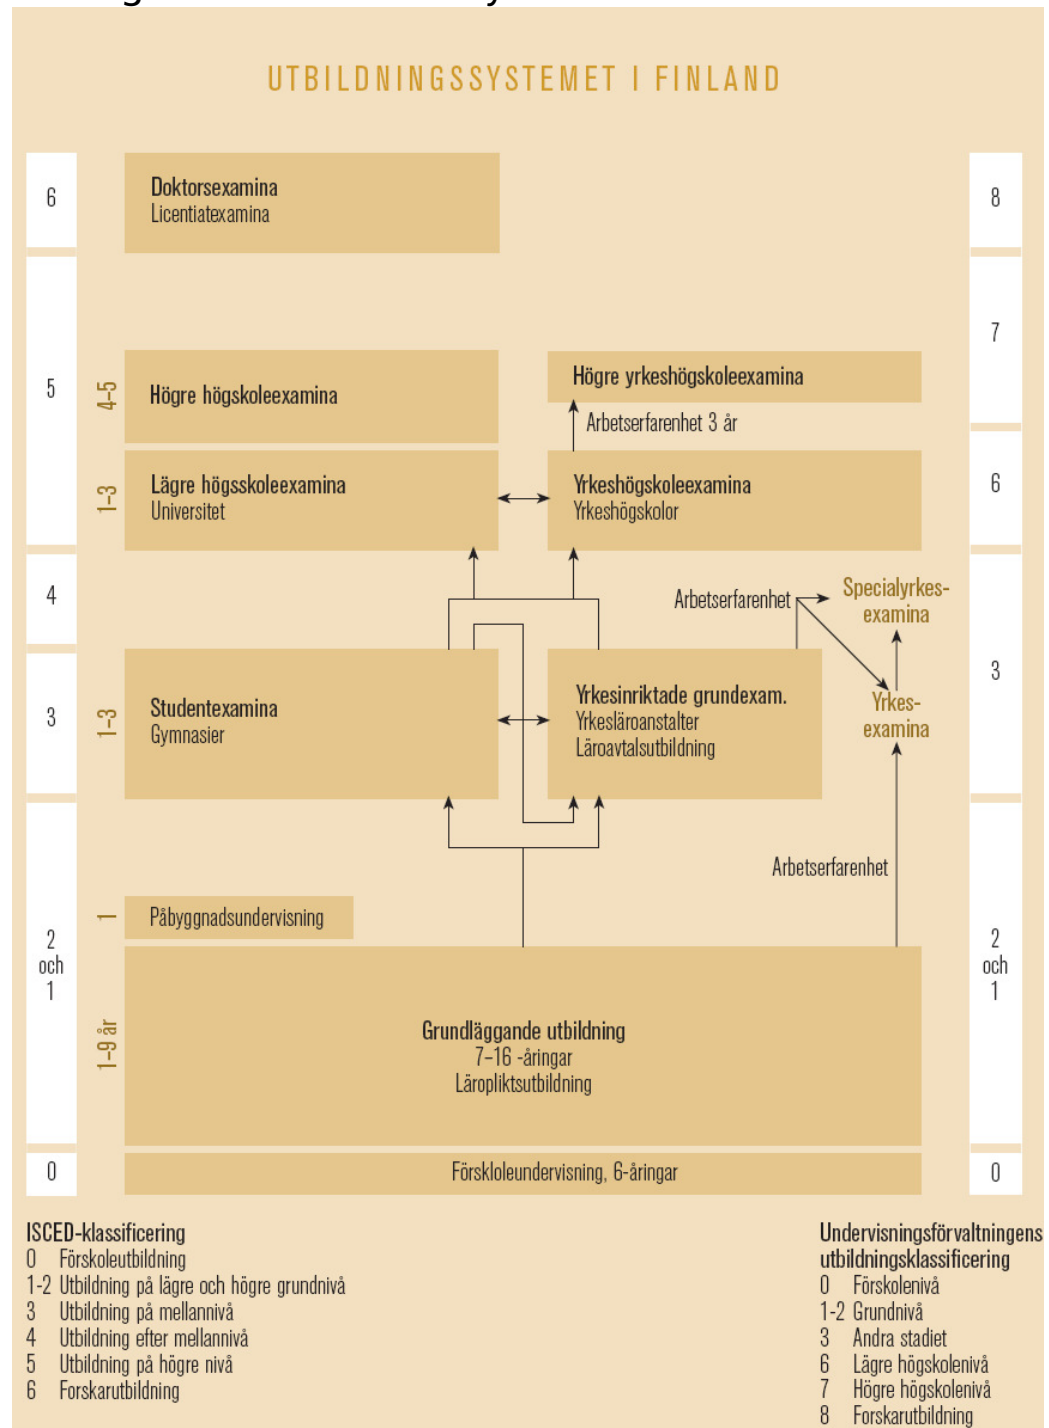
UTBILDNINGSSYSTEMET I FINLAND

6

Doktorsexamina
Licentiatexamina

8

7

5

4-5

Högre högskoleexamina

Högre yrkeshögskoleexamina

Arbetserfarenhet 3 år

1-3

Lägre högsskoleexamina
Universitet

Yrkeshögskoleexamina
Yrkeshögskolor

6

4

Arbetserfarenhet

Specialyrkes-examina

3

1-3

Studentexamina
Gymnasier

Yrkesinriktade grundexam.
Yrkesläroanstalter
Läroavtalsutbildning

Yrkes-examina

3

Arbetserfarenhet

2 och 1

1

Påbyggnadsundervisning

2 och 1

1-9 år

Grundläggande utbildning
7–16 -åringar
Läropliktsutbildning

0

Förskoleundervisning, 6-åringar

0

ISCED-klassificering
0 Förskoleutbildning
1-2 Utbildning på lägre och högre grundnivå
3 Utbildning på mellannivå
4 Utbildning efter mellannivå
5 Utbildning på högre nivå
6 Forskarutbildning

Undervisningsförvaltningens utbildningsklassificering
0 Förskolenivå
1-2 Grundnivå
3 Andra stadiet
6 Lägre högskolenivå
7 Högre högskolenivå
8 Forskarutbildning